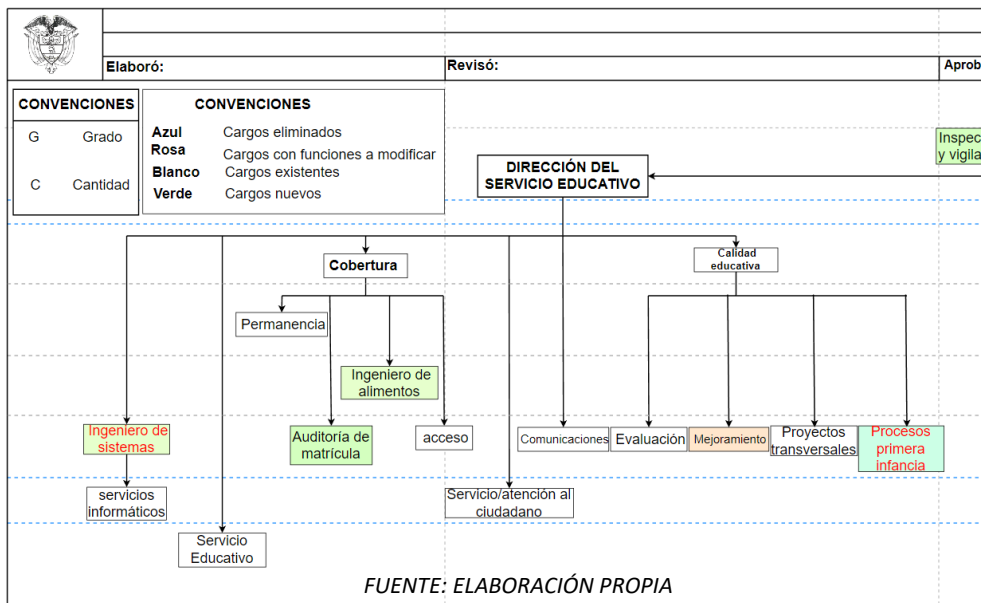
Elaboró:

Revisó:

Aprob

| CONVENCIONES | |
|---|---|
| G | Grado |
| C | Cantidad |

CONVENCIONES

Azul Cargos eliminados
Rosa Cargos con funciones a modificar
Blanco Cargos existentes
Verde Cargos nuevos

Inspec y vigila

DIRECCIÓN DEL SERVICIO EDUCATIVO

Cobertura

Calidad educativa

Permanencia

Ingeniero de alimentos

Ingeniero de sistemas

Auditoría de matrícula

acceso

Comunicaciones

Evaluación

Mejoramiento

Proyectos transversales

Procesos primera infancia

servicios informáticos

Servicio/atención al ciudadano

Servicio Educativo

FUENTE: ELABORACIÓN PROPIA